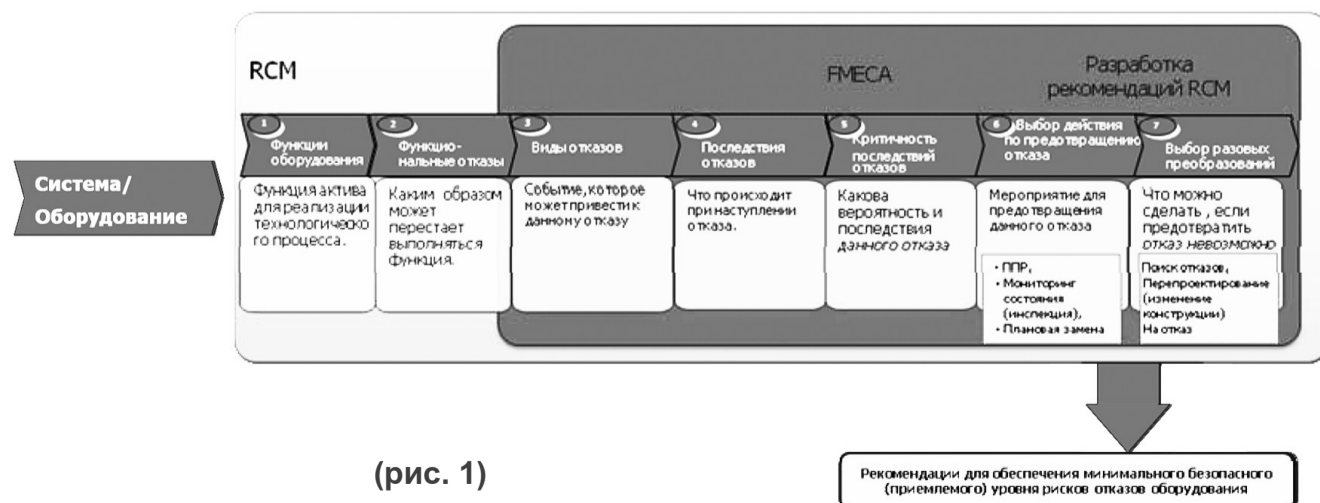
RCM

FMECA

Разработка рекомендаций RCM

Система/ Оборудование

1 Функции оборудования

2 Функцио-нальные отказы

3 Виды отказов

4 Последствия отказов

5 Критичность последствий отказов

6 Выбор действия по предотвращению отказа

7 Выбор разовых преобразований

Функция актива для реализации технологическо го процесса.

Каким образом может перестает выполняться функция.

Событие, которое может привести к данному отказу

Что происходит при наступлении отказа.

Какова вероятность и последствия данного отказа

Мероприятие для предотвращения данного отказа

• ППР,
• Мониторинг состояния (инспекция),
• Плановая замена

Что можно сделать , если предотвратить отказ невозможно

Поиск отказов, Перепроектирование (изменение конструкции) На отказ

Рекомендации для обеспечения минимального безопасного (приемлемого) уровня рисков отказов оборудования

(рис. 1)